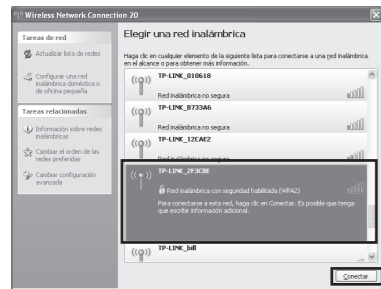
Wireless Network Connection 20

Tareas de red

Actualizar lista de redes

Configurar una red inalámbrica doméstica o de oficina pequeña

Tareas relacionadas

Información sobre redes inalámbricas

Cambiar el orden de las redes preferidas

Cambiar configuración avanzada

Elegir una red inalámbrica

Haga clic en cualquier elemento de la siguiente lista para conectarse a una red inalámbrica en el alcance o para obtener más información.

TP-LINK_010618
Red inalámbrica no segura

TP-LINK_B733A6
Red inalámbrica no segura

TP-LINK_12CAE2
Red inalámbrica no segura

TP-LINK_2F3CBE
Red inalámbrica con seguridad habilitada (WPA2)
Para conectarse a esta red, haga clic en Conectar. Es posible que tenga que escribir información adicional.

TP-LINK_bill

Conectar